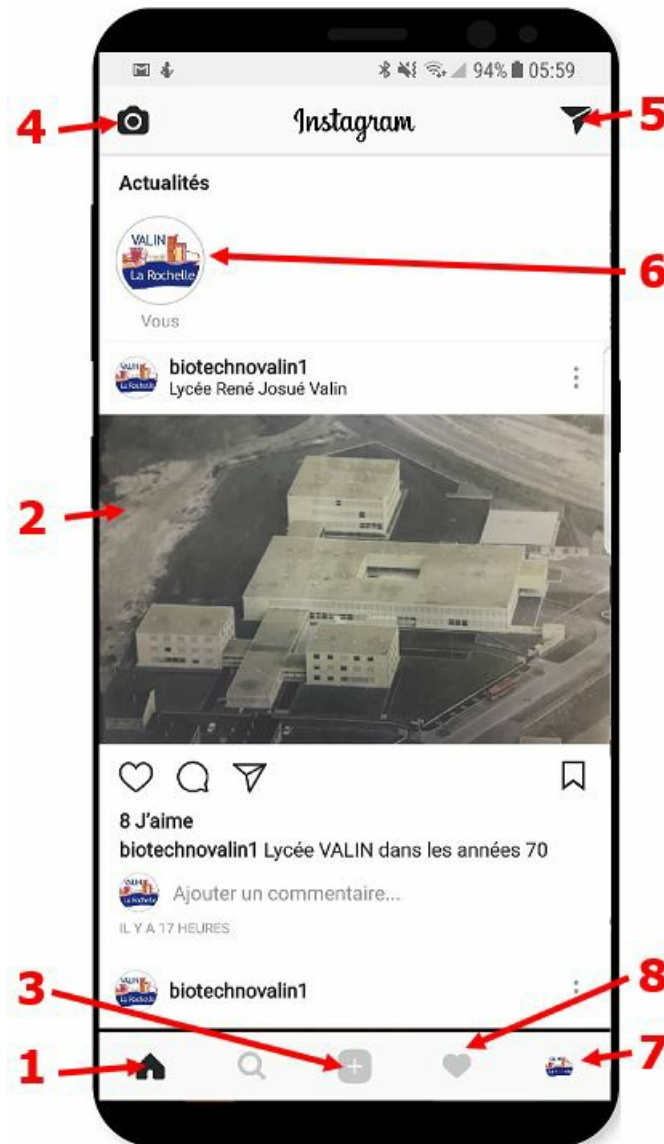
94% 05:59

4

Instagram

5

Actualités

VALIN
La Rochelle

6

Vous

biotechnovalin1
Lycée René Josué Valin

2

8 J'aime
biotechnovalin1 Lycée VALIN dans les années 70

Ajouter un commentaire...

IL Y A 17 HEURES

3

8

biotechnovalin1

1

7